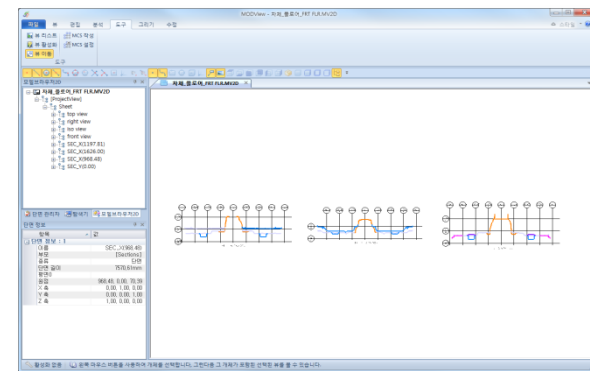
MODView - 자체_등로어_FRT FUL.MV2D

파일 뷰 편집 분석 도구 그리기 수정

뷰 리스트 MCS 작성
뷰 활성화 MCS 설정
뷰 자동

도구

모델/뷰 트리

자체_등로어_FRT FUL.MV2D

[ProjectView]

Sheet

top view
right view
iso view
front view
SEC_X(1197.91)
SEC_X(1626.50)
SEC_X(968.48)
SEC_Y(0.00)

단면 관리자 뷰 필터 모델/뷰 트리

단면 정보

항목 값

단면 정보 : 1

이름 SEC_X(968.48)
부모 [Sections]
종류 단면
단면 깊이 7570.61mm
원점 968.48, 0.00, 70.39
X 축 0.00, 1.00, 0.00
Y 축 0.00, 0.00, 1.00
Z 축 1.00, 0.00, 0.00

자체_등로어_FRT FUL.MV2D

활성화 요소 왼쪽 마우스 버튼을 사용하여 개체를 선택합니다. 그런다음 그 개체가 포함된 선택된 뷰를 볼 수 있습니다.